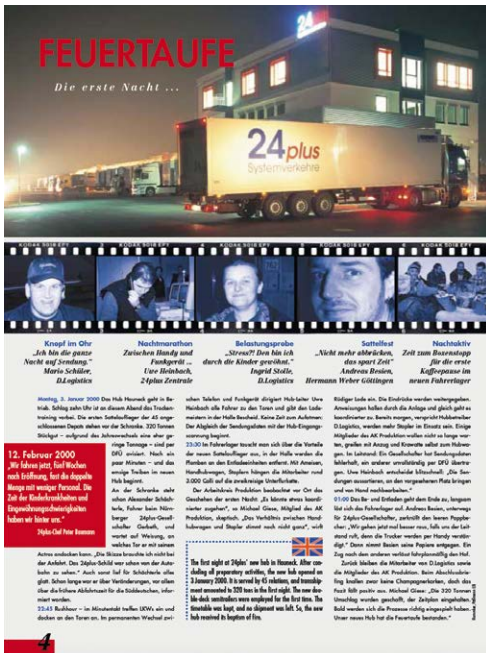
FEUERTAUFE

Die erste Nacht ...

24plus
Systemverkehre

24

KODAK 5018 EPY

Knopf im Ohr
„Ich bin die ganze Nacht auf Sendung."
Mario Schlüter, D.Logistics

Nachtmarathon
Zwischen Handy und Funkgerät ... Uwe Heinbach, 24plus Zentrale

Belastungsprobe
„Stress?! Den bin ich durch die Kinder gewöhnt."
Ingrid Stolle, D.Logistics

Sattelfest
„Nicht mehr abbrücken, das spart Zeit"
Andreas Besien, Hermann Weber Göttingen

Nachtaktiv
Zeit zum Boxenstopp für die erste Kaffeepause im neuen Fahrertuger

Montag, 3. Januar 2000 Das Hub Hauneck geht in Betrieb. Schlag zehn Uhr ist es diesem Abend das Trockentraining vorbei. Die ersten Sattelauflieger der 45 angeschlossenen Depots stehen vor der Schranke. 320 Tonnen Stückgut – aufgrund des Jahreswechsels eine eher geringe Tonnage – sind per DFÜ avisiert. Noch ein paar Minuten – und das emsige Treiben im neuen Hub beginnt. An der Schranke steht schon Alexander Schlachter, Fahrer beim Nürnberger 24plus-Gesellschafter Gerhardt, und wartet auf Weisung, an welches Tor er mit seinem Actros andocken kann. „Die Skizze brauchte ich nicht bei der Ankunft. Das 24plus-Schild war schon von der Autobahn zu sehen." Auch sonst fiel für Schlachter alles glatt. Schon lange war er über Veränderungen, vor allem über die frühere Abfahrtszeit für die Südostschen, informiert worden.
22:45 Rushhour – Im Minutentakt treffen LKWs ein und docken an den Toren an. Im permanenten Wechsel zwischen Telefon und Funkgerät dirigiert Hub-Leiter Uwe Heinbach alle Fahrer zu den Toren und gibt den Lademeistern in der Halle Bescheid. Keine Zeit zum Aufatmen: Der Abgleich der Sendungsdaten mit der Hub-Eingangsscannung beginnt.
23:30 Im Fahrerlager tauscht man sich über die Vorteile der neuen Sattelauflieger aus, in der Halle werden die Plomben an den Entladeeinheiten entfernt. Mit Ameisen, Handhubwagen, Staplern hängen die Mitarbeiter rund 2.000 Colli auf die zweikreisige Unterflurkette.
Der Arbeitskreis Produktion beobachtet vor Ort das Geschehen der ersten Nacht: „Es könnte etwas koordinierter zugehen", so Michael Giese, Mitglied des AK Produktion, skeptisch. „Das Verhältnis zwischen Handhubwagen und Stapler stimmt noch nicht ganz", wirft Rüdiger Lodo ein. Die Eindrücke werden weitergegeben. Anweisungen hallen durch die Anlage und gleich geht es tatendurstiger zu. Bereits morgen, verspricht Hubbetreiber D.Logistics, werden mehr Stapler im Einsatz sein. Einige Mitglieder des AK Produktion wollen nicht so lange warten, greifen mit Anzug und Krawatte selbst zum Hubwagen. Im Leitstand: Ein Gesellschafter hat Sendungsdaten fehlerhaft, ein anderer vorzeitig per DFÜ übertragen. Uwe Heinbach entschärft blitzschnell. „Die Sendungen aussortieren, an den vorgesehenen Platz bringen und von Hand nachbearbeiten."
01:00 Das Be- und Entladen geht dem Ende zu, langsam löst sich das Fahrerlager auf. Andreas Besien, unterwegs für 24plus-Gesellschafter, zerknüllt den leeren Pappbecher. „Wir gehen jetzt mal besser raus, falls uns der Leitstand ruft, denn die Trucker werden per Handy verständigt." Dann nimmt Besien seine Papiere entgegen. Ein Zug nach dem anderen verlässt fahrplanmäßig den Hof.
Zurück bleiben die Mitarbeiter von D.Logistics sowie die Mitglieder des AK Produktion. Beim Abschlussfoto knallen zwar keine Champagnerkorken, doch das Fazit fällt positiv aus. Michael Giese: „Die 320 Tonnen Umschlag wurden gut, innerhalb der Zeitplan eingehalten. Bald werden sich die Prozesse richtig eingespielt haben." Unser neues Hub hat die Feuertaufe bestanden."

12. Februar 2000
„Wir fahren jetzt, fünf Wochen nach Eröffnung, fast die doppelte Menge mit weniger Personal. Die Zeit der Kinderkrankheiten und Eingewöhnungsschwierigkeiten haben wir hinter uns."
24plus-Chef Peter Baumann

The first night at 24plus' new hub in Hauneck. After concluding all preparatory activities, the new hub opened on 3 January 2000. It is served by 45 relations, and transshipment amounted to 320 tons in the first night. The new double-deck semitrailers were employed for the first time. The timetable was kept, and no shipment was left. So, the new hub received its baptism of fire.

4